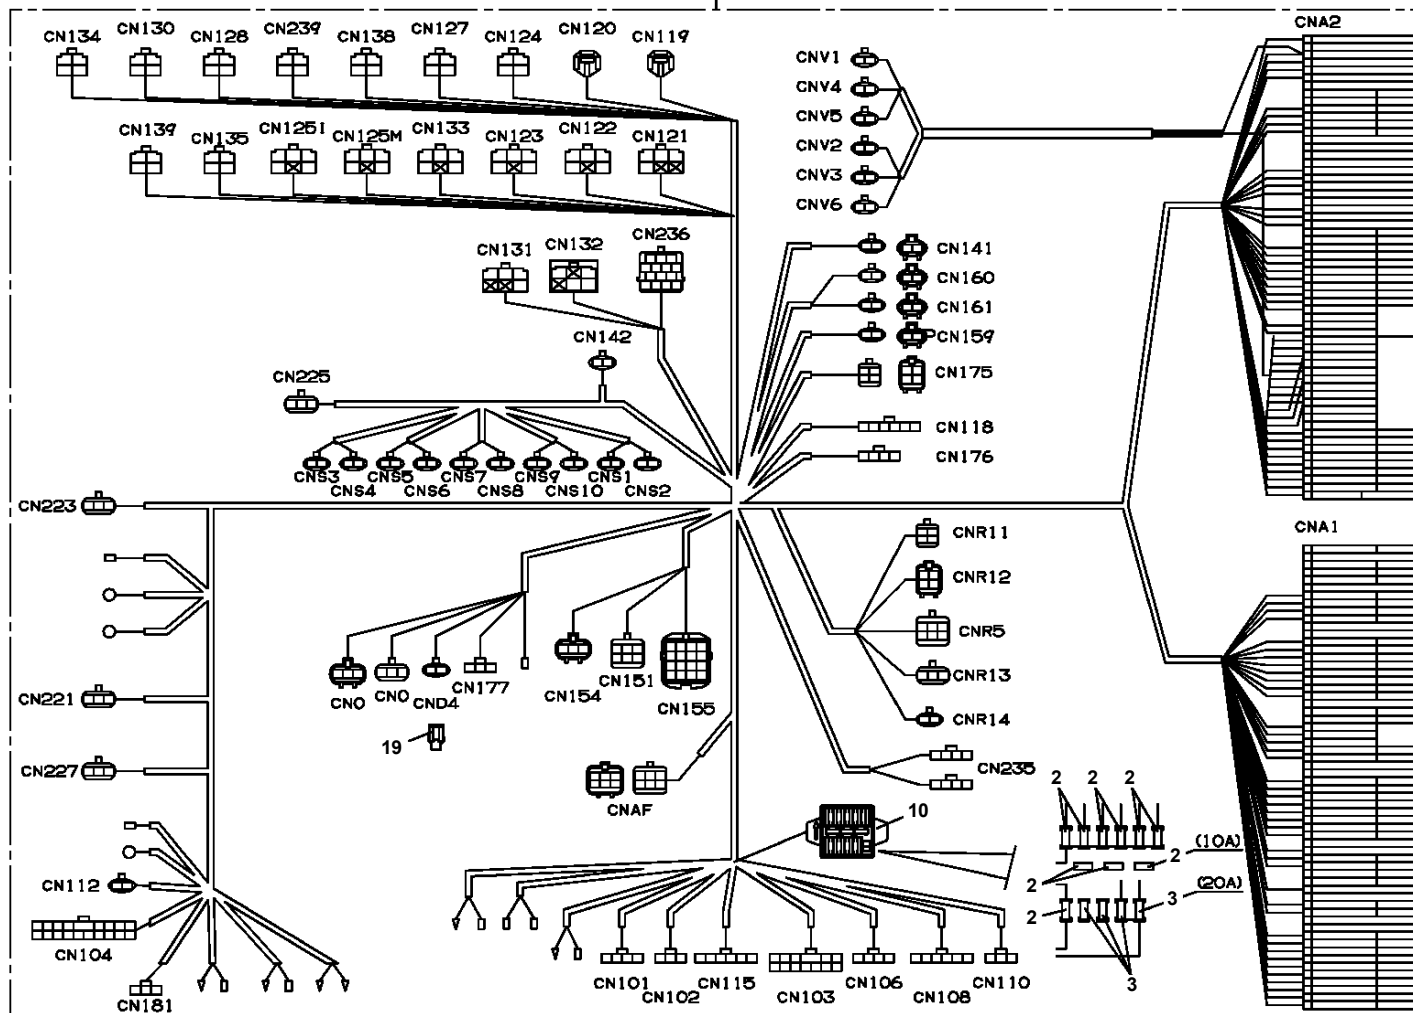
CN134 CN130 CN128 CN239 CN138 CN127 CN124 CN120 CN119

CN139 CN135 CN125I CN125M CN133 CN123 CN122 CN121

CNV1
CNV4
CNV5
CNV2
CNV3
CNV6

CNA2

CN131 CN132 CN236

CN141
CN160
CN161
CN159
CN175

CN142

CN225

CN118
CN176

CNS3 CNS5 CNS7 CNS9 CNS1
CNS4 CNS6 CNS8 CNS10 CNS2

CN223

CNA1

CNR11
CNR12
CNR5
CNR13
CNR14

CN0 CN0 CND4 CN177
CN154 CN151 CN155

CN221

19

CN227

CNAF

CN235

2 2 2

10

2 (10A)
2
2
3 (20A)
3

CN112

CN104

CN181

CN101 CN102 CN115 CN103 CN106 CN108 CN110